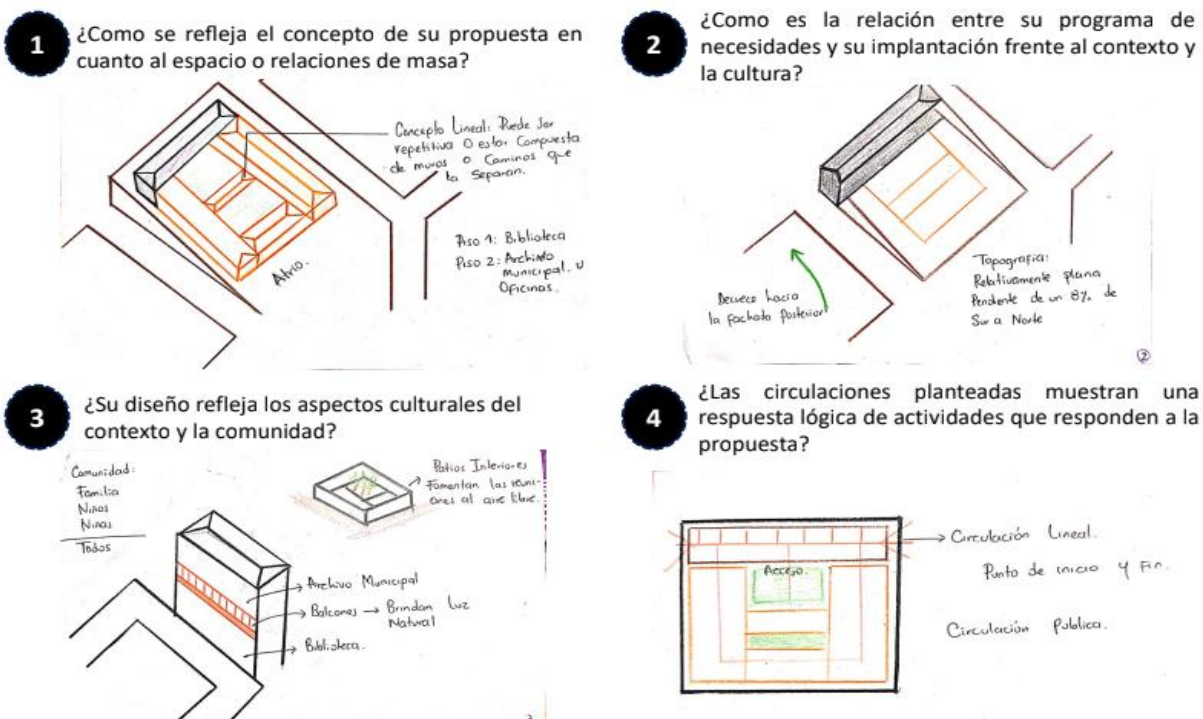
1

¿Como se refleja el concepto de su propuesta en cuanto al espacio o relaciones de masa?

Concepto Lineal: Puede ser repetitiva o estar compuesta de muros o caminos que la separan.

Atrio.

Piso 1: Biblioteca
Piso 2: Archivo municipal. y Oficinas.

2

¿Como es la relación entre su programa de necesidades y su implantación frente al contexto y la cultura?

Desvece hacia la fachada posterior

Topografia: Relativamente plana Pendiente de un 8% de Sur a Norte

②

3

¿Su diseño refleja los aspectos culturales del contexto y la comunidad?

Comunidad:
Familia
Niños
Niñas
Todos

Patios Interiores Fomentan las reuniones al aire libre.

Archivo Municipal
Balcones → Brindan Luz Natural
Biblioteca.

4

¿Las circulaciones planteadas muestran una respuesta lógica de actividades que responden a la propuesta?

Acceso.

Circulación Lineal.
Punto de inicio y Fin.

Circulación Publica.